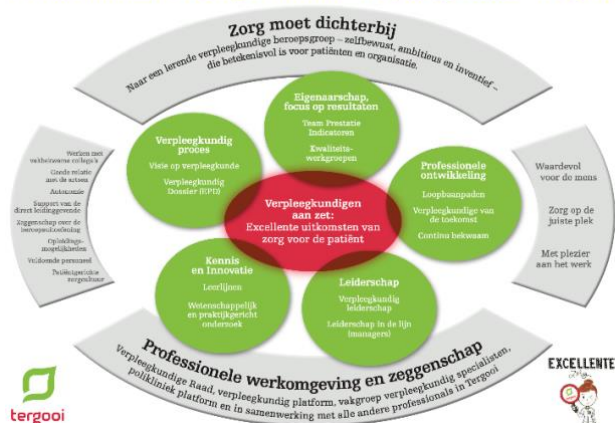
Zorg moet dichterbij

Naar een lerende verpleegkundige beroepsgroep – zelfbewust, ambitieus en inventief – die betekenisvol is voor patiënten en organisatie.

Eigenaarschap, focus op resultaten
Team Prestatie Indicatoren
Kwaliteitswerkgroepen

Verpleegkundig proces
Visie op verpleegkunde
Verpleegkundig Dossier (EPD)

Professionele ontwikkeling
Loopbaanpaden
Verpleegkundige van de toekomst
Continu bekwaam

Verpleegkundigen aan zet:
Excellente uitkomsten van zorg voor de patiënt

Kennis en Innovatie
Leerlijnen
Wetenschappelijk en praktijkgericht onderzoek

Leiderschap
Verpleegkundig leiderschap
Leiderschap in de lijn (managers)

Werken met vakbekwame collega's
Goede relatie met de artsen
Autonomie
Support van de direct leidinggevende
Zeggenschap over de beroepsuitoefening
Opleidingsmogelijkheden
Voldoende personeel
Patiëntgerichte zorgcultuur

Waardevol voor de mens
Zorg op de juiste plek
Met plezier aan het werk

Professionele werkomgeving en zeggenschap

Verpleegkundige Raad, verpleegkundig platform, vakgroep verpleegkundig specialisten, polikliniek platform en in samenwerking met alle andere professionals in Tergooi

tergooi

EXCELLENTE